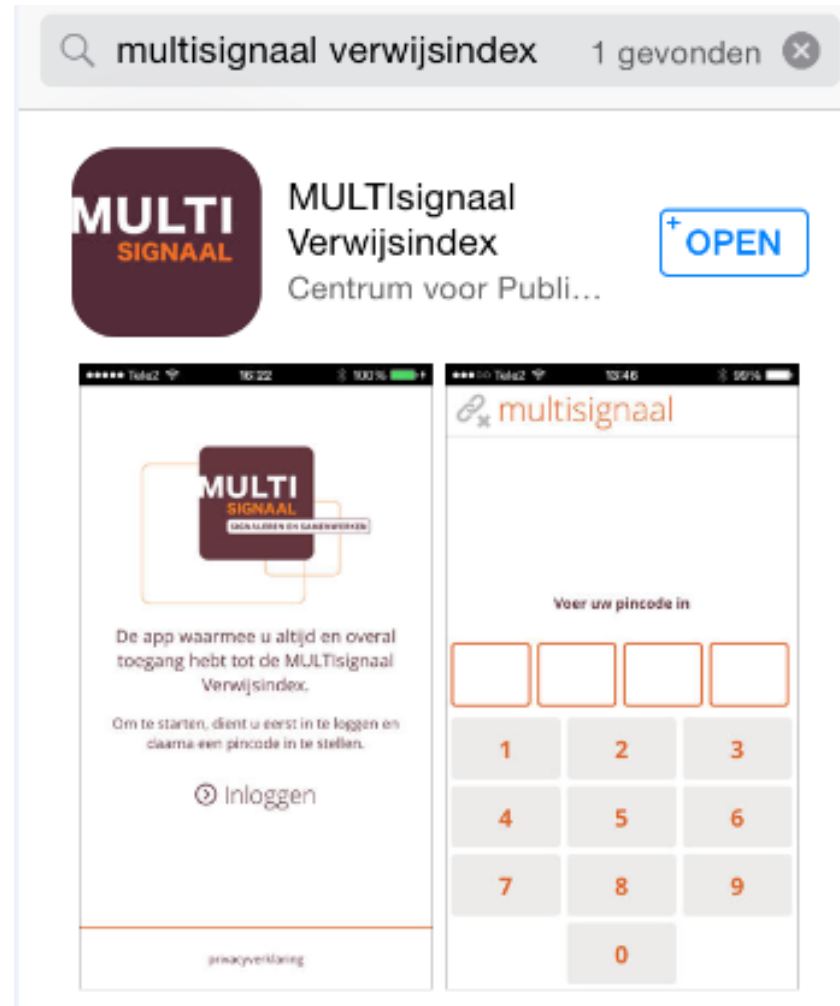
multisignaal verwijsindex 1 gevonden

MULTI SIGNAAL

MULTIsignaal Verwijsindex
Centrum voor Publi…

+OPEN

●●●●● Tele2 16:22 100%

MULTI SIGNAAL SIGNALEREN EN SAMENWERKEN

De app waarmee u altijd en overal toegang hebt tot de MULTIsignaal Verwijsindex.

Om te starten, dient u eerst in te loggen en daarna een pincode in te stellen.

Inloggen

privacyverklaring

●●●○○ Tele2 13:46 96%

multisignaal

Voer uw pincode in

1 2 3
4 5 6
7 8 9
0